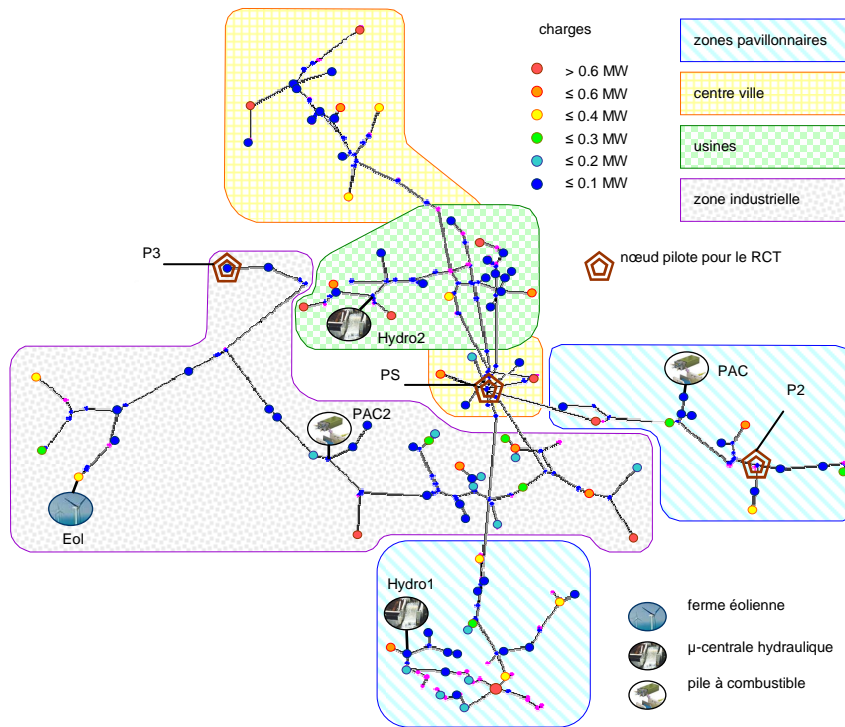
charges

> 0.6 MW
≤ 0.6 MW
≤ 0.4 MW
≤ 0.3 MW
≤ 0.2 MW
≤ 0.1 MW

zones pavillonnaires
centre ville
usines
zone industrielle

nœud pilote pour le RCT

P3
Hydro2
PS
PAC
P2
PAC2
Eol
Hydro1

ferme éolienne
µ-centrale hydraulique
pile à combustible